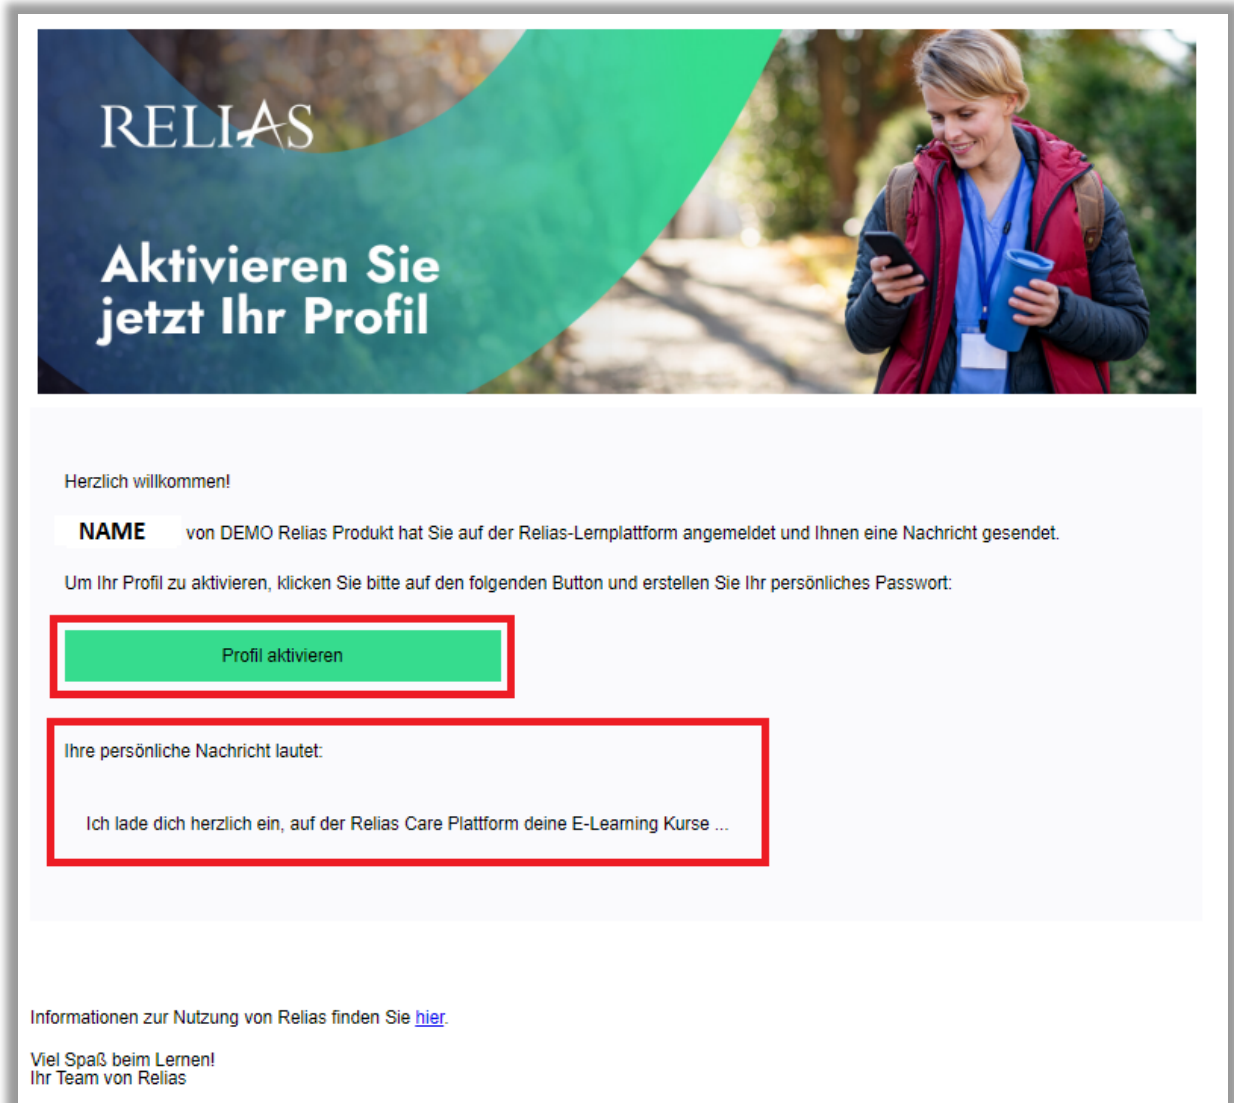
RELIAS

Aktivieren Sie jetzt Ihr Profil

Herzlich willkommen!

NAME von DEMO Relias Produkt hat Sie auf der Relias-Lernplattform angemeldet und Ihnen eine Nachricht gesendet.

Um Ihr Profil zu aktivieren, klicken Sie bitte auf den folgenden Button und erstellen Sie Ihr persönliches Passwort:

Profil aktivieren

Ihre persönliche Nachricht lautet:

Ich lade dich herzlich ein, auf der Relias Care Plattform deine E-Learning Kurse ...

Informationen zur Nutzung von Relias finden Sie hier.

Viel Spaß beim Lernen!
Ihr Team von Relias